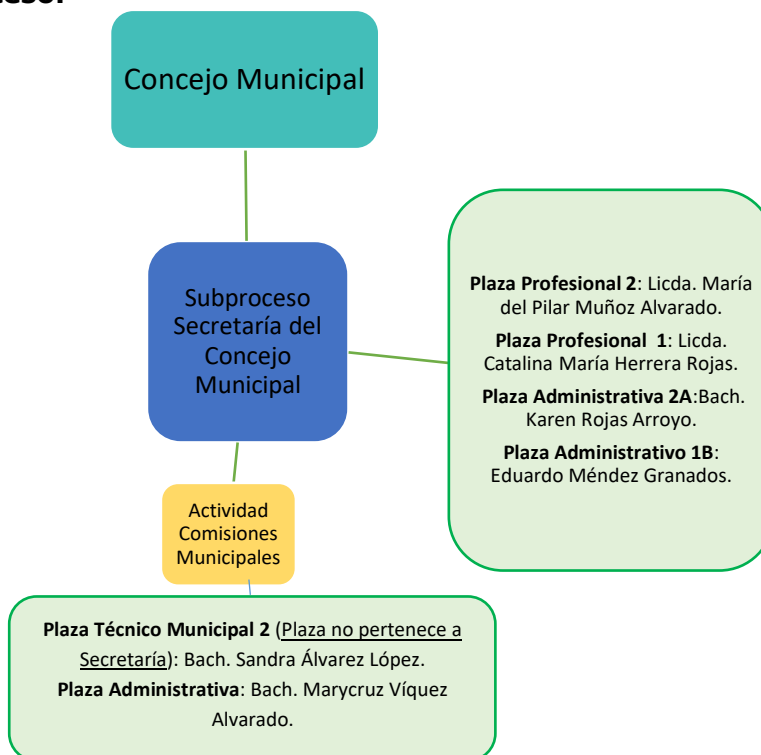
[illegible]

Concejo Municipal

Subproceso Secretaría del Concejo Municipal

**Plaza Profesional 2**: Licda. María del Pilar Muñoz Alvarado.

**Plaza Profesional 1**: Licda. Catalina María Herrera Rojas.

**Plaza Administrativa 2A**:Bach. Karen Rojas Arroyo.

**Plaza Administrativo 1B**: Eduardo Méndez Granados.

Actividad Comisiones Municipales

**Plaza Técnico Municipal 2** (Plaza no pertenece a Secretaría): Bach. Sandra Álvarez López.

**Plaza Administrativa**: Bach. Marycruz Víquez Alvarado.